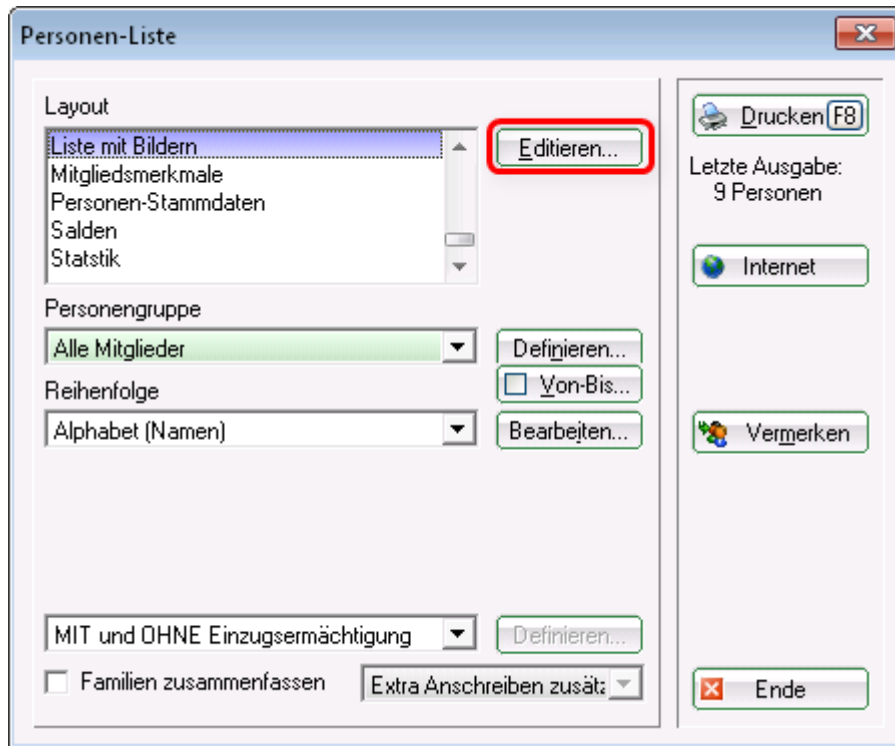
Personen-Liste

Layout

Liste mit Bildern
Mitgliedsmerkmale
Personen-Stammdaten
Salden
Statstik

Editieren...

Personengruppe

Alle Mitglieder

Definieren...

Von-Bis...

Reihenfolge

Alphabet (Namen)

Bearbeiten...

MIT und OHNE Einzugsermächtigung

Definieren...

Familien zusammenfassen

Extra Anschreiben zusät

Drucken F8

Letzte Ausgabe:
9 Personen

Internet

Vermerken

Ende